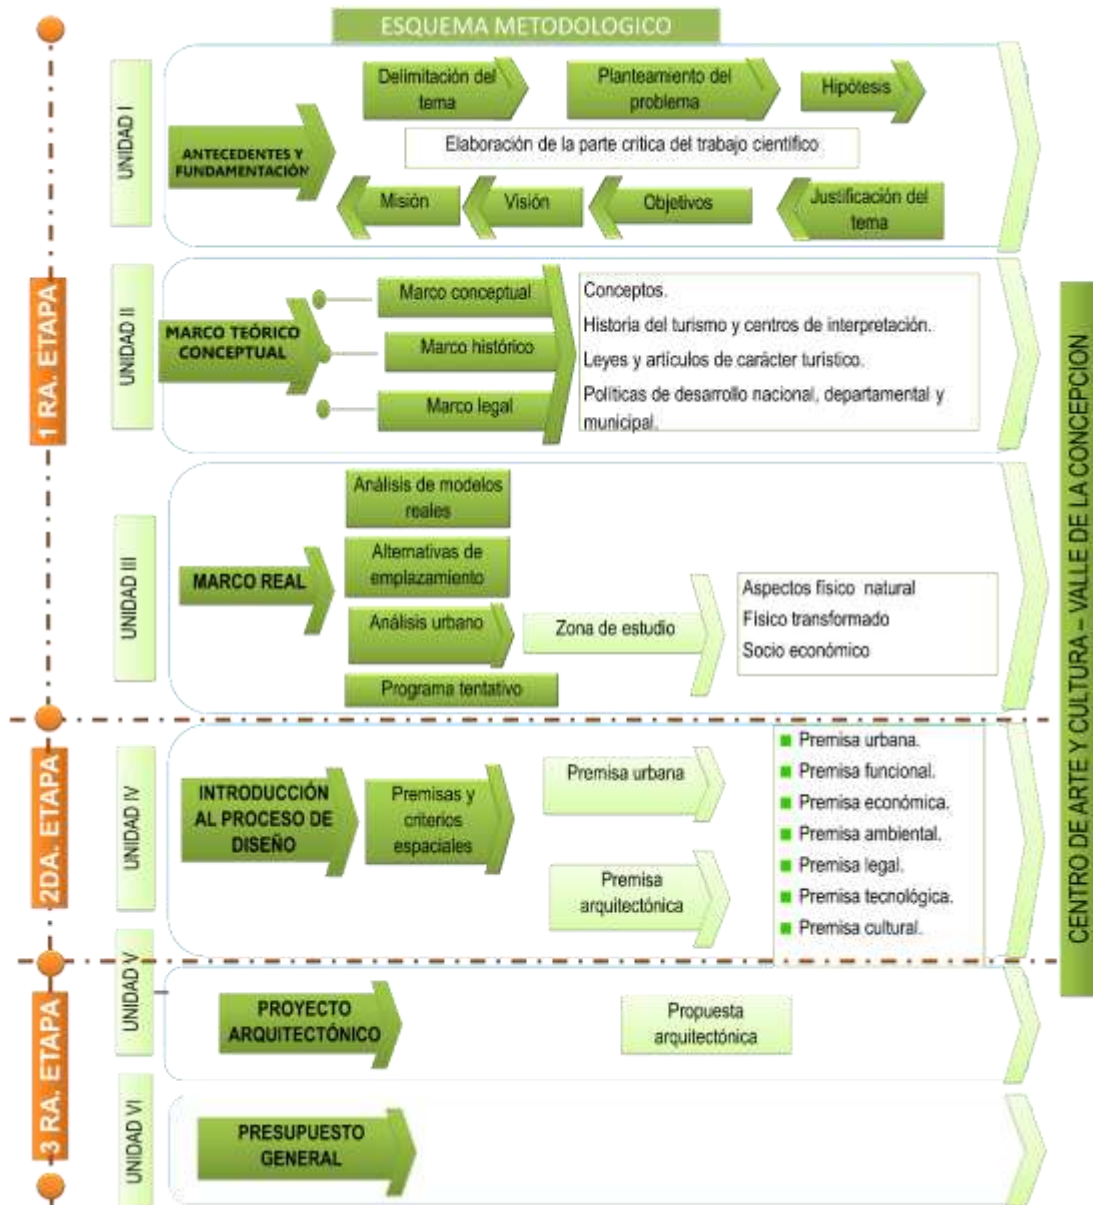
ESQUEMA METODOLOGICO

1 RA. ETAPA

UNIDAD I

ANTECEDENTES Y FUNDAMENTACIÓN

Delimitación del tema

Planteamiento del problema

Hipótesis

Elaboración de la parte critica del trabajo científico

Misión

Visión

Objetivos

Justificación del tema

UNIDAD II

MARCO TEÓRICO CONCEPTUAL

Marco conceptual

Marco histórico

Marco legal

Conceptos.

Historia del turismo y centros de interpretación.

Leyes y artículos de carácter turístico.

Políticas de desarrollo nacional, departamental y municipal.

UNIDAD III

MARCO REAL

Análisis de modelos reales

Alternativas de emplazamiento

Análisis urbano

Programa tentativo

Zona de estudio

Aspectos físico natural

Físico transformado

Socio económico

2DA. ETAPA

UNIDAD IV

INTRODUCCIÓN AL PROCESO DE DISEÑO

Premisas y criterios espaciales

Premisa urbana

Premisa arquitectónica

Premisa urbana.

Premisa funcional.

Premisa económica.

Premisa ambiental.

Premisa legal.

Premisa tecnológica.

Premisa cultural.

3 RA. ETAPA

UNIDAD V

PROYECTO ARQUITECTÓNICO

Propuesta arquitectónica

UNIDAD VI

PRESUPUESTO GENERAL

CENTRO DE ARTE Y CULTURA – VALLE DE LA CONCEPCION